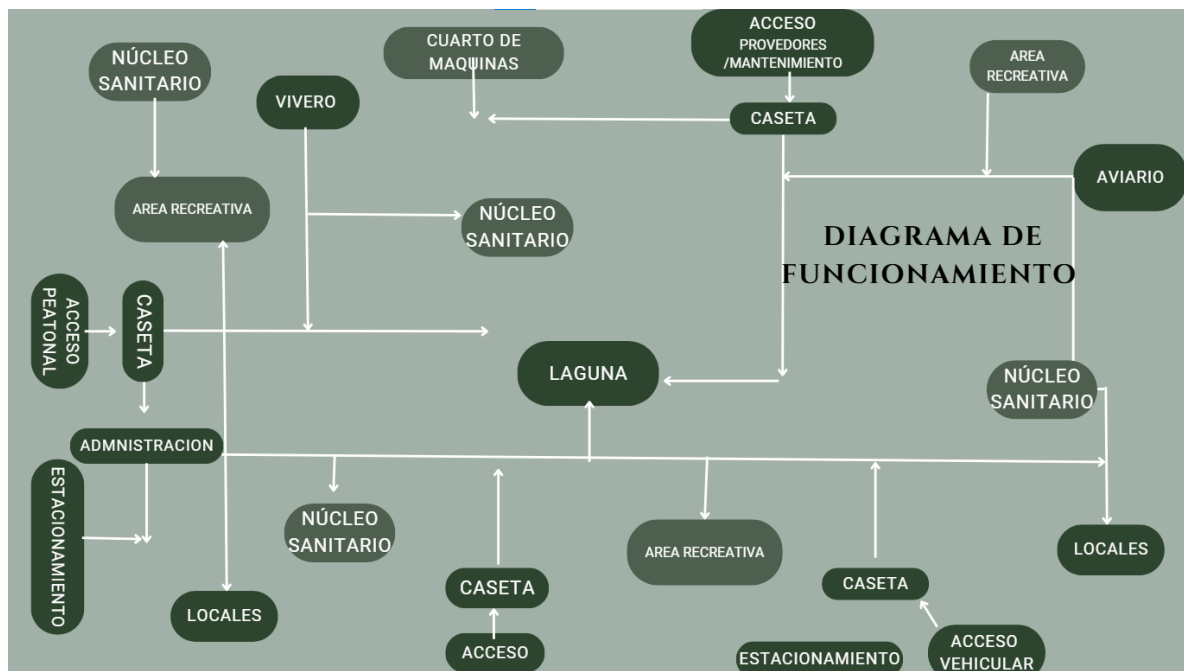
NÚCLEO SANITARIO

CUARTO DE MAQUINAS

ACCESO PROVEDORES /MANTENIMIENTO

AREA RECREATIVA

VIVERO

CASETA

AVIARIO

AREA RECREATIVA

NÚCLEO SANITARIO

DIAGRAMA DE FUNCIONAMIENTO

ACCESO PEATONAL

CASETA

LAGUNA

NÚCLEO SANITARIO

ADMNISTRACION

ESTACIONAMIENTO

NÚCLEO SANITARIO

AREA RECREATIVA

LOCALES

CASETA

CASETA

LOCALES

ACCESO

ESTACIONAMIENTO

ACCESO VEHICULAR